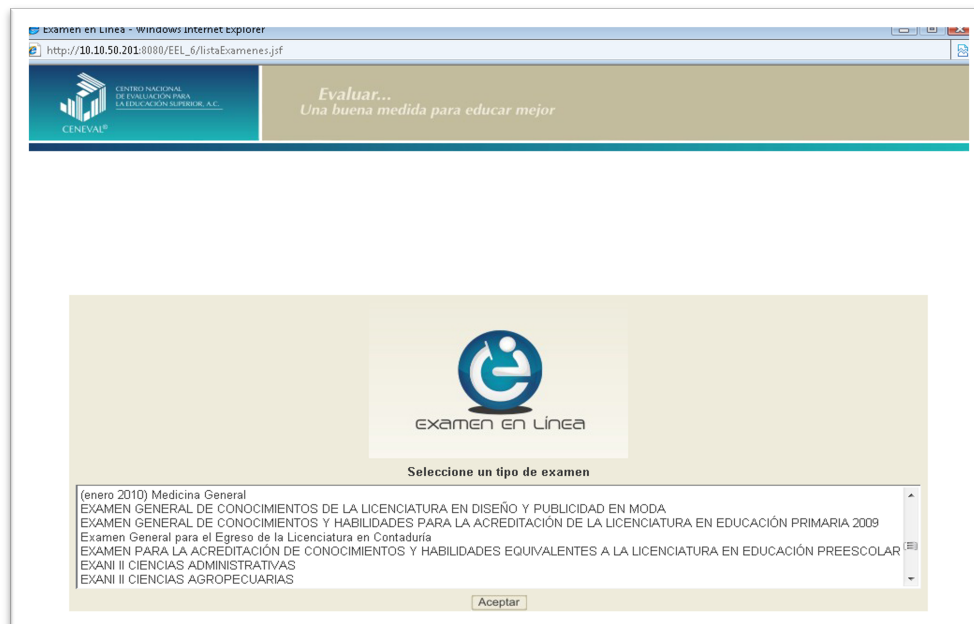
Examen en Línea - Windows Internet Explorer

http://10.10.50.201:8080/EEL_6/listaExamenes.jsf

CENTRO NACIONAL DE EVALUACIÓN PARA LA EDUCACIÓN SUPERIOR, A.C.

CENEVAL®

Evaluar...
Una buena medida para educar mejor

EXAMEN EN LÍNEA

Seleccione un tipo de examen

(enero 2010) Medicina General
EXAMEN GENERAL DE CONOCIMIENTOS DE LA LICENCIATURA EN DISEÑO Y PUBLICIDAD EN MODA
EXAMEN GENERAL DE CONOCIMIENTOS Y HABILIDADES PARA LA ACREDITACIÓN DE LA LICENCIATURA EN EDUCACIÓN PRIMARIA 2009
Examen General para el Egreso de la Licenciatura en Contaduría
EXAMEN PARA LA ACREDITACIÓN DE CONOCIMIENTOS Y HABILIDADES EQUIVALENTES A LA LICENCIATURA EN EDUCACIÓN PREESCOLAR
EXANI II CIENCIAS ADMINISTRATIVAS
EXANI II CIENCIAS AGROPECUARIAS

Aceptar